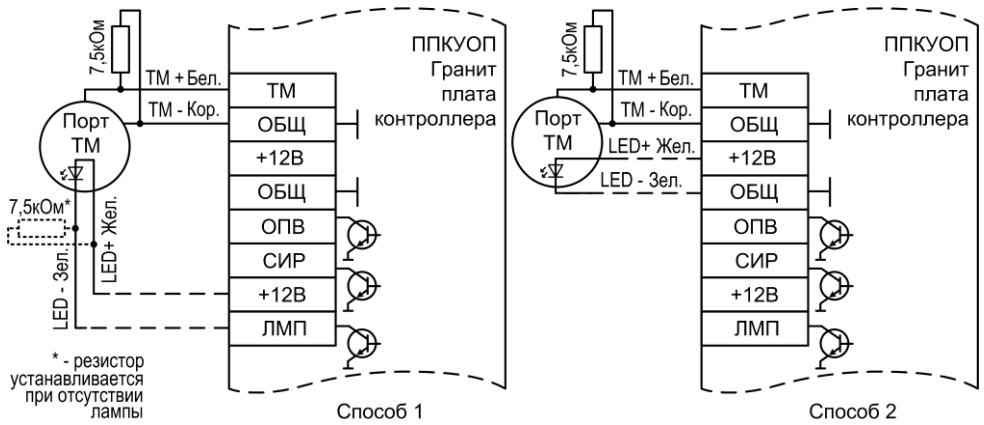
7,5кОм

ТМ + Бел.

ТМ - Кор.

Порт ТМ

7,5кОм*

LED+ Жел.

LED - Зел.

* - резистор устанавливается при отсутствии лампы

ТМ
ОБЩ
+12В
ОБЩ
ОПВ
СИР
+12В
ЛМП

ППКУОП Гранит плата контроллера

Способ 1

7,5кОм

ТМ + Бел.

ТМ - Кор.

Порт ТМ

LED+ Жел.

LED - Зел.

ТМ
ОБЩ
+12В
ОБЩ
ОПВ
СИР
+12В
ЛМП

ППКУОП Гранит плата контроллера

Способ 2